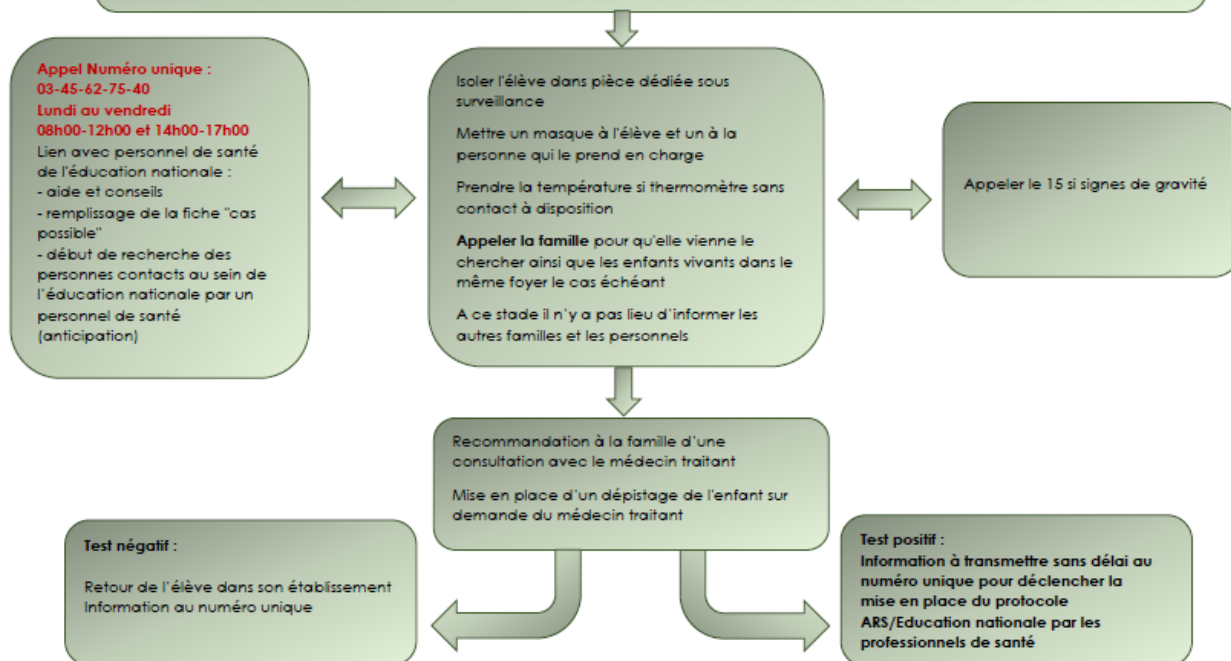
Appel Numéro unique :
03-45-62-75-40
Lundi au vendredi
08h00-12h00 et 14h00-17h00
Lien avec personnel de santé de l'éducation nationale :
- aide et conseils
- remplissage de la fiche "cas possible"
- début de recherche des personnes contacts au sein de l'éducation nationale par un personnel de santé (anticipation)

Isoler l'élève dans pièce dédiée sous surveillance

Mettre un masque à l'élève et un à la personne qui le prend en charge

Prendre la température si thermomètre sans contact à disposition

Appeler la famille pour qu'elle vienne le chercher ainsi que les enfants vivants dans le même foyer le cas échéant

A ce stade il n'y a pas lieu d'informer les autres familles et les personnels

Appeler le 15 si signes de gravité

Recommandation à la famille d'une consultation avec le médecin traitant

Mise en place d'un dépistage de l'enfant sur demande du médecin traitant

Test négatif :

Retour de l'élève dans son établissement
Information au numéro unique

Test positif :
Information à transmettre sans délai au numéro unique pour déclencher la mise en place du protocole ARS/Education nationale par les professionnels de santé